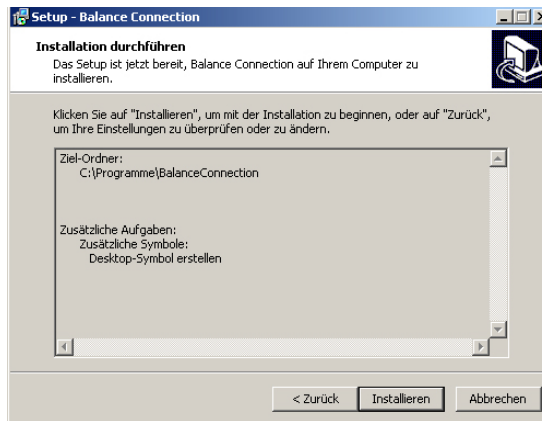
Setup - Balance Connection

Installation durchführen
Das Setup ist jetzt bereit, Balance Connection auf Ihrem Computer zu installieren.

Klicken Sie auf "Installieren", um mit der Installation zu beginnen, oder auf "Zurück", um Ihre Einstellungen zu überprüfen oder zu ändern.

Ziel-Ordner:
C:\Programme\BalanceConnection

Zusätzliche Aufgaben:
Zusätzliche Symbole:
Desktop-Symbol erstellen

< Zurück
Installieren
Abbrechen